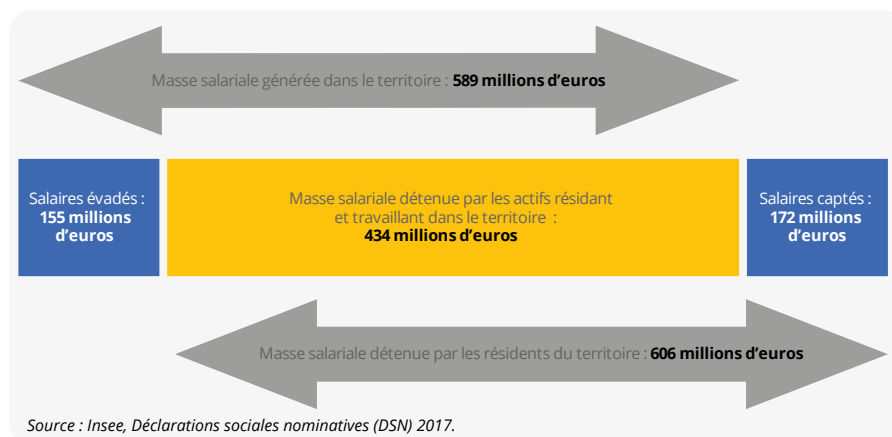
Masse salariale générée dans le territoire : **589 millions d'euros**

Salaires évadés : **155 millions d'euros**

Masse salariale détenue par les actifs résidant et travaillant dans le territoire : **434 millions d'euros**

Salaires captés : **172 millions d'euros**

Masse salariale détenue par les résidents du territoire : **606 millions d'euros**

*Source : Insee, Déclarations sociales nominatives (DSN) 2017.*